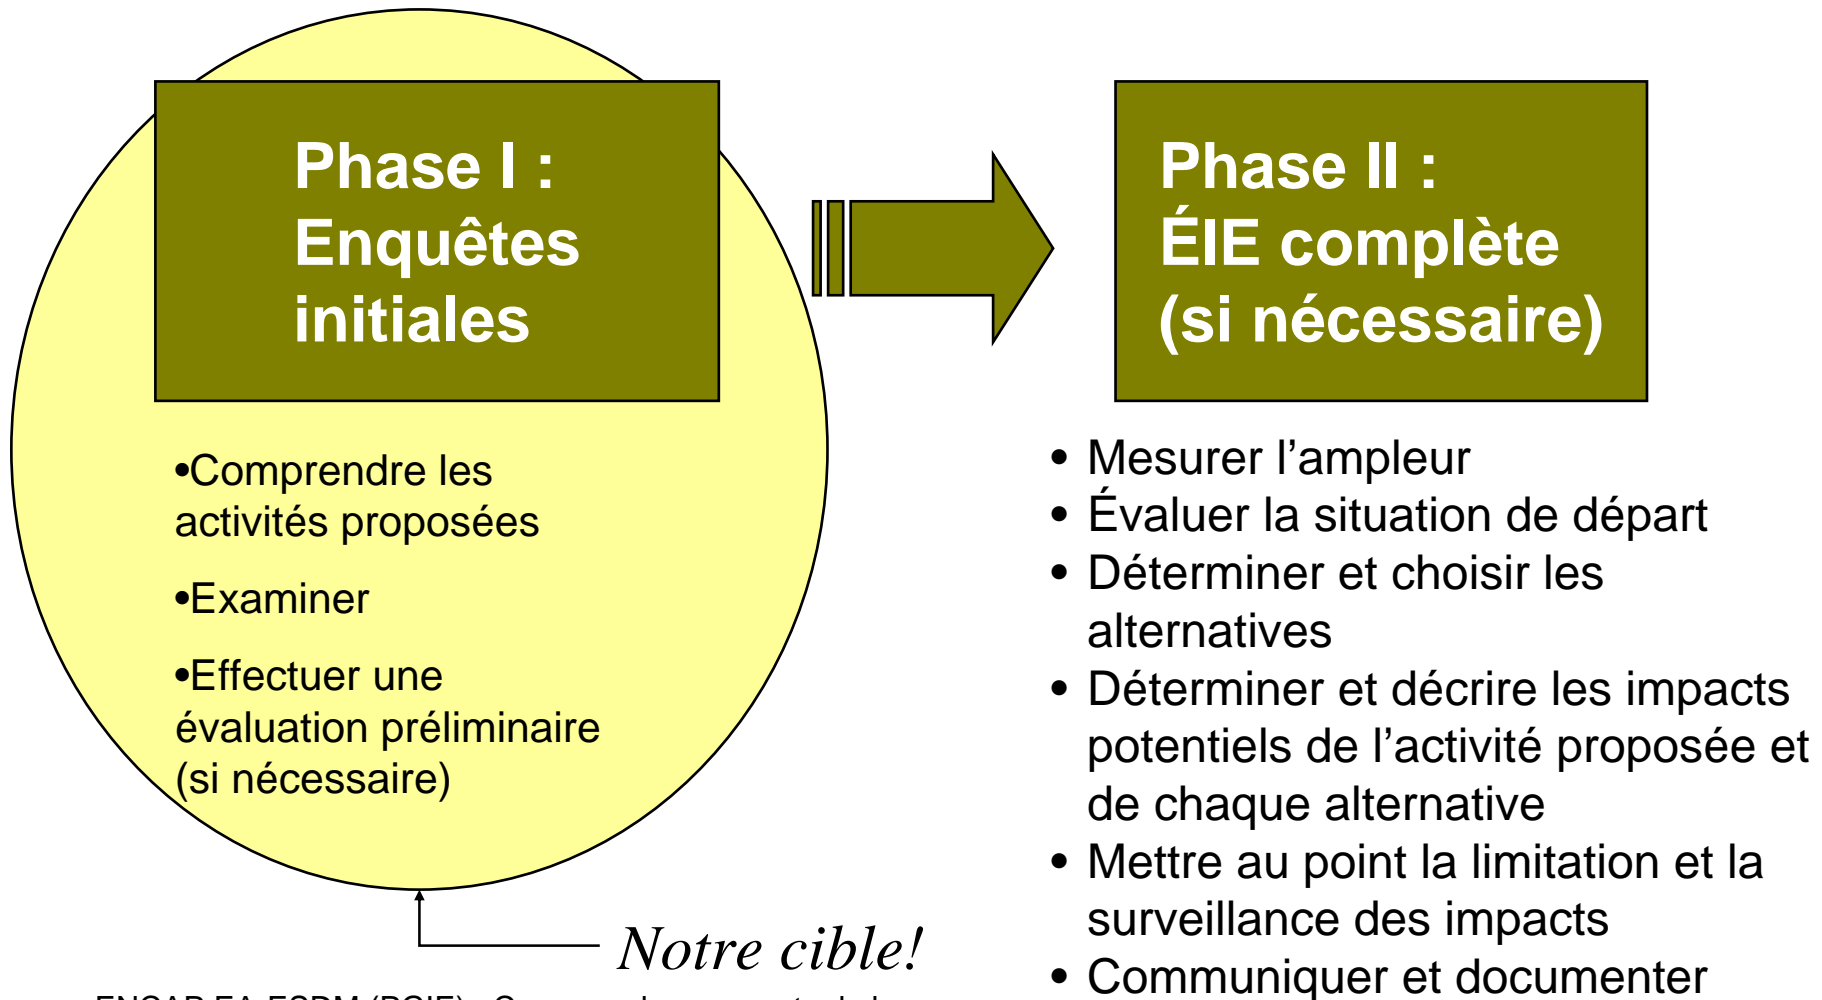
Phase I : Enquêtes initiales

•Comprendre les activités proposées

•Examiner

•Effectuer une évaluation préliminaire (si nécessaire)

Phase II : ÉIE complète (si nécessaire)

• Mesurer l'ampleur
• Évaluer la situation de départ
• Déterminer et choisir les alternatives
• Déterminer et décrire les impacts potentiels de l'activité proposée et de chaque alternative
• Mettre au point la limitation et la surveillance des impacts
• Communiquer et documenter

Notre cible!

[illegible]